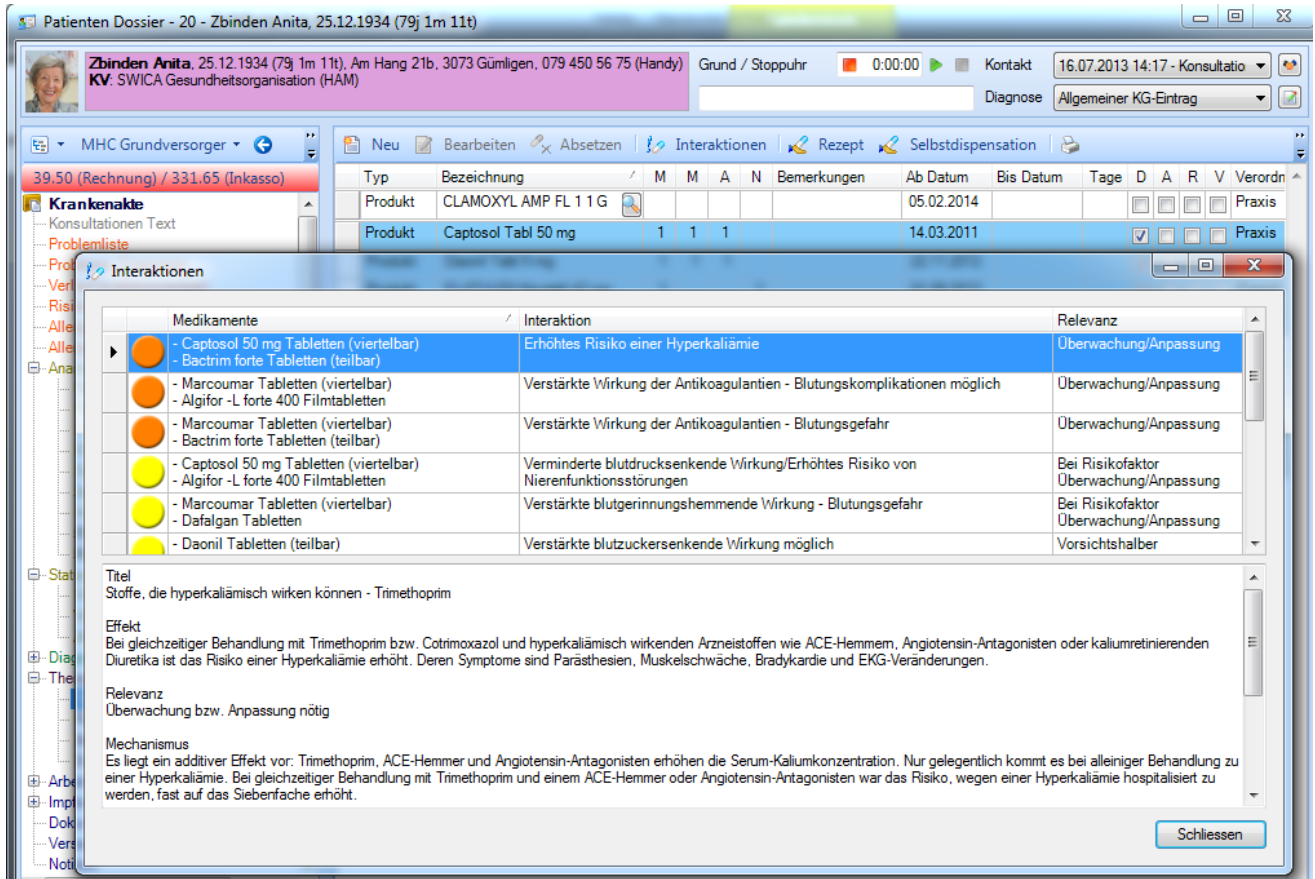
Patienten Dossier - 20 - Zbinden Anita, 25.12.1934 (79j 1m 11t)

Zbinden Anita, 25.12.1934 (79j 1m 11t), Am Hang 21b, 3073 Gümligen, 079 450 56 75 (Handy)
KV: SWICA Gesundheitsorganisation (HAM)

Grund / Stoppuhr 0:00:00 Kontakt 16.07.2013 14:17 - Konsultatio
Diagnose Allgemeiner KG-Eintrag

MHC Grundversorger
39.50 (Rechnung) / 331.65 (Inkasso)
Krankenakte
Konsultationen Text
Problemliste
Prob
Verl
Risik
Alle
Alle
Ana
Stat
Diag
The
Arbe
Impf
Dok
Vers
Noti

Neu Bearbeiten Absetzen Interaktionen Rezept Selbstdispensation

| Typ | Bezeichnung | M | M | A | N | Bemerkungen | Ab Datum | Bis Datum | Tage | D | A | R | V | Verordn |
|---|---|---|---|---|---|---|---|---|---|---|---|---|---|---|
| Produkt | CLAMOXYL AMP FL 1 1 G | | | | | | 05.02.2014 | | | | | | | Praxis |
| Produkt | Captosol Tabl 50 mg | 1 | 1 | 1 | | | 14.03.2011 | | | ☑ | | | | Praxis |

Interaktionen

| Medikamente | Interaktion | Relevanz |
|---|---|---|
| - Captosol 50 mg Tabletten (viertelbar)<br>- Bactrim forte Tabletten (teilbar) | Erhöhtes Risiko einer Hyperkaliämie | Überwachung/Anpassung |
| - Marcoumar Tabletten (viertelbar)<br>- Algifor -L forte 400 Filmtabletten | Verstärkte Wirkung der Antikoagulantien - Blutungskomplikationen möglich | Überwachung/Anpassung |
| - Marcoumar Tabletten (viertelbar)<br>- Bactrim forte Tabletten (teilbar) | Verstärkte Wirkung der Antikoagulantien - Blutungsgefahr | Überwachung/Anpassung |
| - Captosol 50 mg Tabletten (viertelbar)<br>- Algifor -L forte 400 Filmtabletten | Verminderte blutdrucksenkende Wirkung/Erhöhtes Risiko von Nierenfunktionsstörungen | Bei Risikofaktor<br>Überwachung/Anpassung |
| - Marcoumar Tabletten (viertelbar)<br>- Dafalgan Tabletten | Verstärkte blutgerinnungshemmende Wirkung - Blutungsgefahr | Bei Risikofaktor<br>Überwachung/Anpassung |
| - Daonil Tabletten (teilbar) | Verstärkte blutzuckersenkende Wirkung möglich | Vorsichtshalber |

Titel
Stoffe, die hyperkaliämisch wirken können - Trimethoprim

Effekt
Bei gleichzeitiger Behandlung mit Trimethoprim bzw. Cotrimoxazol und hyperkaliämisch wirkenden Arzneistoffen wie ACE-Hemmern, Angiotensin-Antagonisten oder kaliumretinierenden Diuretika ist das Risiko einer Hyperkaliämie erhöht. Deren Symptome sind Parästhesien, Muskelschwäche, Bradykardie und EKG-Veränderungen.

Relevanz
Überwachung bzw. Anpassung nötig

Mechanismus
Es liegt ein additiver Effekt vor: Trimethoprim, ACE-Hemmer und Angiotensin-Antagonisten erhöhen die Serum-Kaliumkonzentration. Nur gelegentlich kommt es bei alleiniger Behandlung zu einer Hyperkaliämie. Bei gleichzeitiger Behandlung mit Trimethoprim und einem ACE-Hemmer oder Angiotensin-Antagonisten war das Risiko, wegen einer Hyperkaliämie hospitalisiert zu werden, fast auf das Siebenfache erhöht.

Schliessen